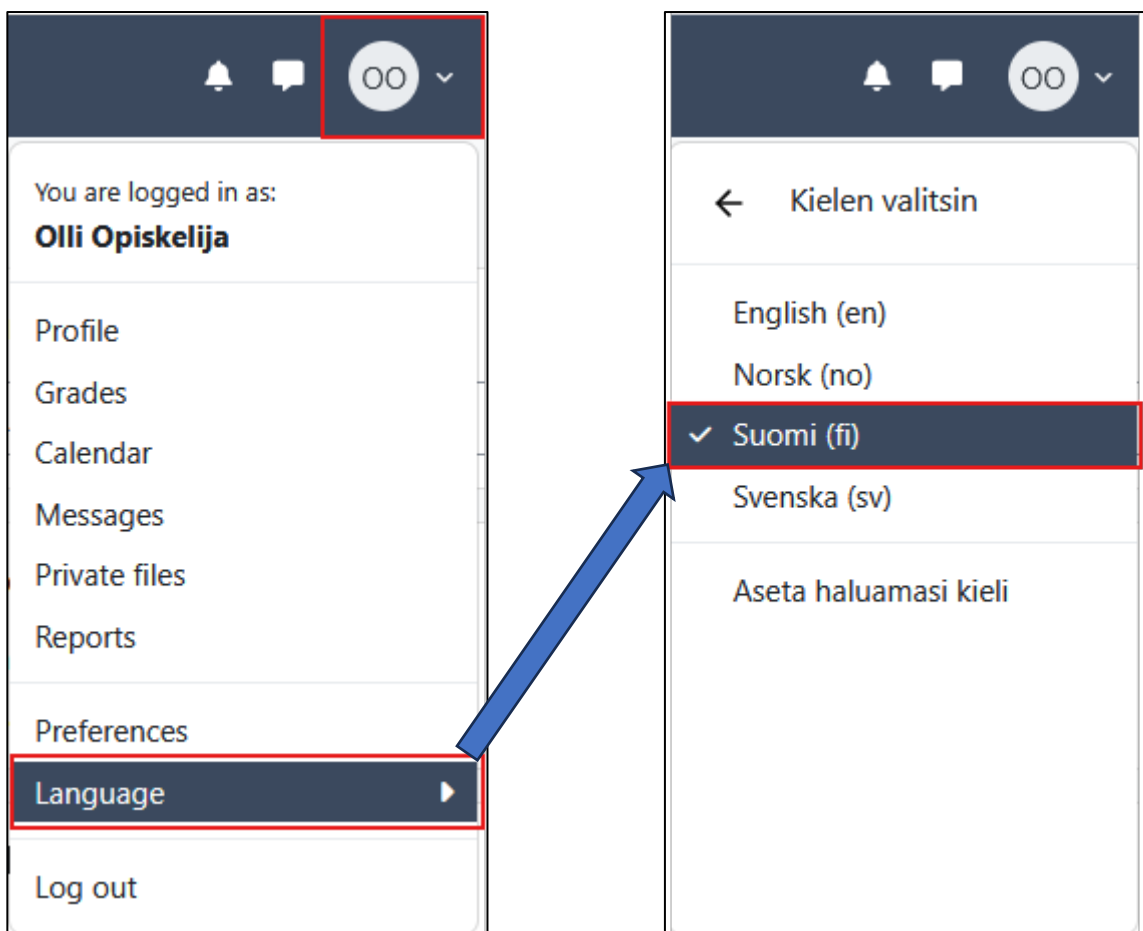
OO

You are logged in as:
Olli Opiskelija

Profile
Grades
Calendar
Messages
Private files
Reports

Preferences
Language

Log out

OO

Kielen valitsin

English (en)
Norsk (no)
Suomi (fi)
Svenska (sv)

Aseta haluamasi kieli